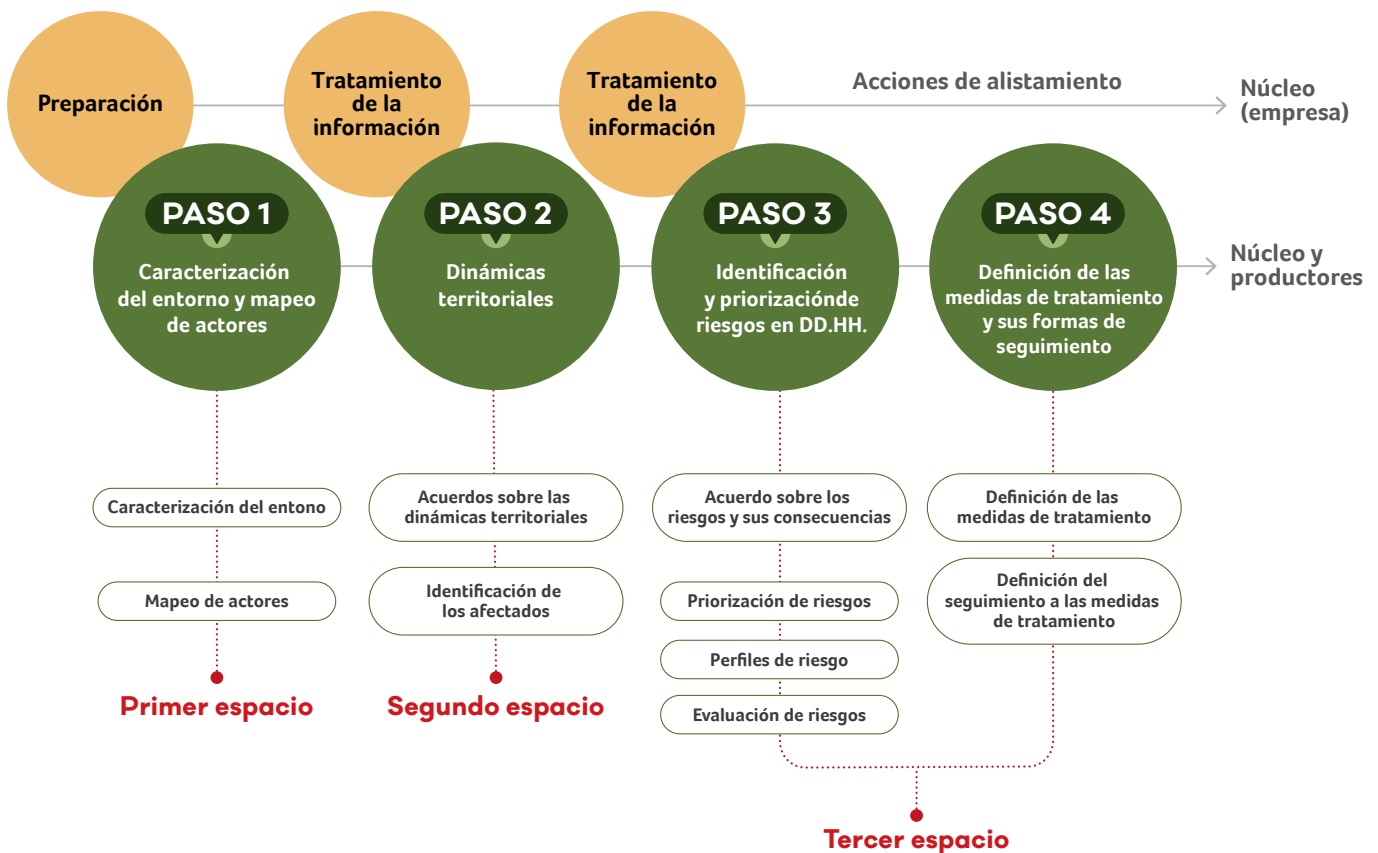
Preparación

Tratamiento de la información

Tratamiento de la información

Acciones de alistamiento

Núcleo (empresa)

PASO 1
Caracterización del entorno y mapeo de actores

PASO 2
Dinámicas territoriales

PASO 3
Identificación y priorizaciónde riesgos en DD.HH.

PASO 4
Definición de las medidas de tratamiento y sus formas de seguimiento

Núcleo y productores

Caracterización del entono

Mapeo de actores

Primer espacio

Acuerdos sobre las dinámicas territoriales

Identificación de los afectados

Segundo espacio

Acuerdo sobre los riesgos y sus consecuencias

Priorización de riesgos

Perfiles de riesgo

Evaluación de riesgos

Definición de las medidas de tratamiento

Definición del seguimiento a las medidas de tratamiento

Tercer espacio